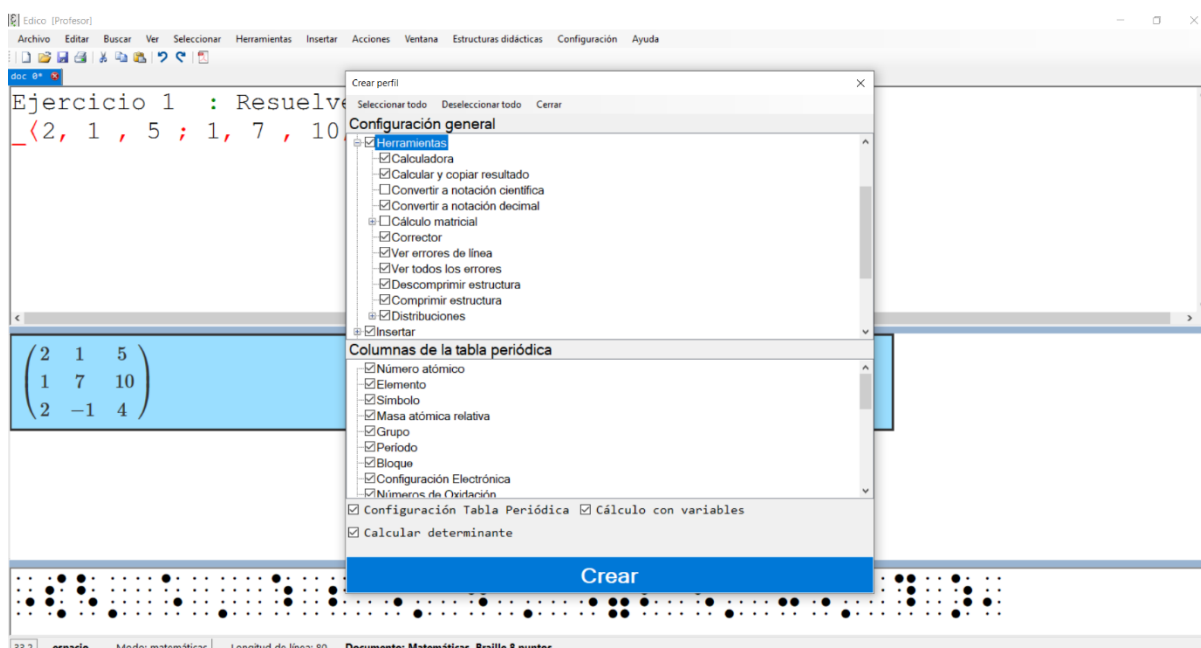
Edico [Profesor]

Archivo Editar Buscar Ver Seleccionar Herramientas Insertar Acciones Ventana Estructuras didácticas Configuración Ayuda

doc 0*

Ejercicio 1 : Resuelve
_⟨2, 1 , 5 ; 1, 7 , 10,

$\begin{pmatrix} 2 & 1 & 5 \\ 1 & 7 & 10 \\ 2 & -1 & 4 \end{pmatrix}$

Crear perfil

Seleccionar todo Deseleccionar todo Cerrar

Configuración general

☑ Herramientas
☑ Calculadora
☑ Calcular y copiar resultado
☐ Convertir a notación científica
☑ Convertir a notación decimal
☐ Cálculo matricial
☑ Corrector
☑ Ver errores de línea
☑ Ver todos los errores
☑ Descomprimir estructura
☑ Comprimir estructura
☑ Distribuciones
☑ Insertar

Columnas de la tabla periódica

☑ Número atómico
☑ Elemento
☑ Símbolo
☑ Masa atómica relativa
☑ Grupo
☑ Período
☑ Bloque
☑ Configuración Electrónica
☑ Números de Oxidación

☑ Configuración Tabla Periódica ☑ Cálculo con variables
☑ Calcular determinante

Crear

33,2 espacio Modo: matemáticas Longitud de línea: 80 Documento: Matemáticas, Braille 8 puntos